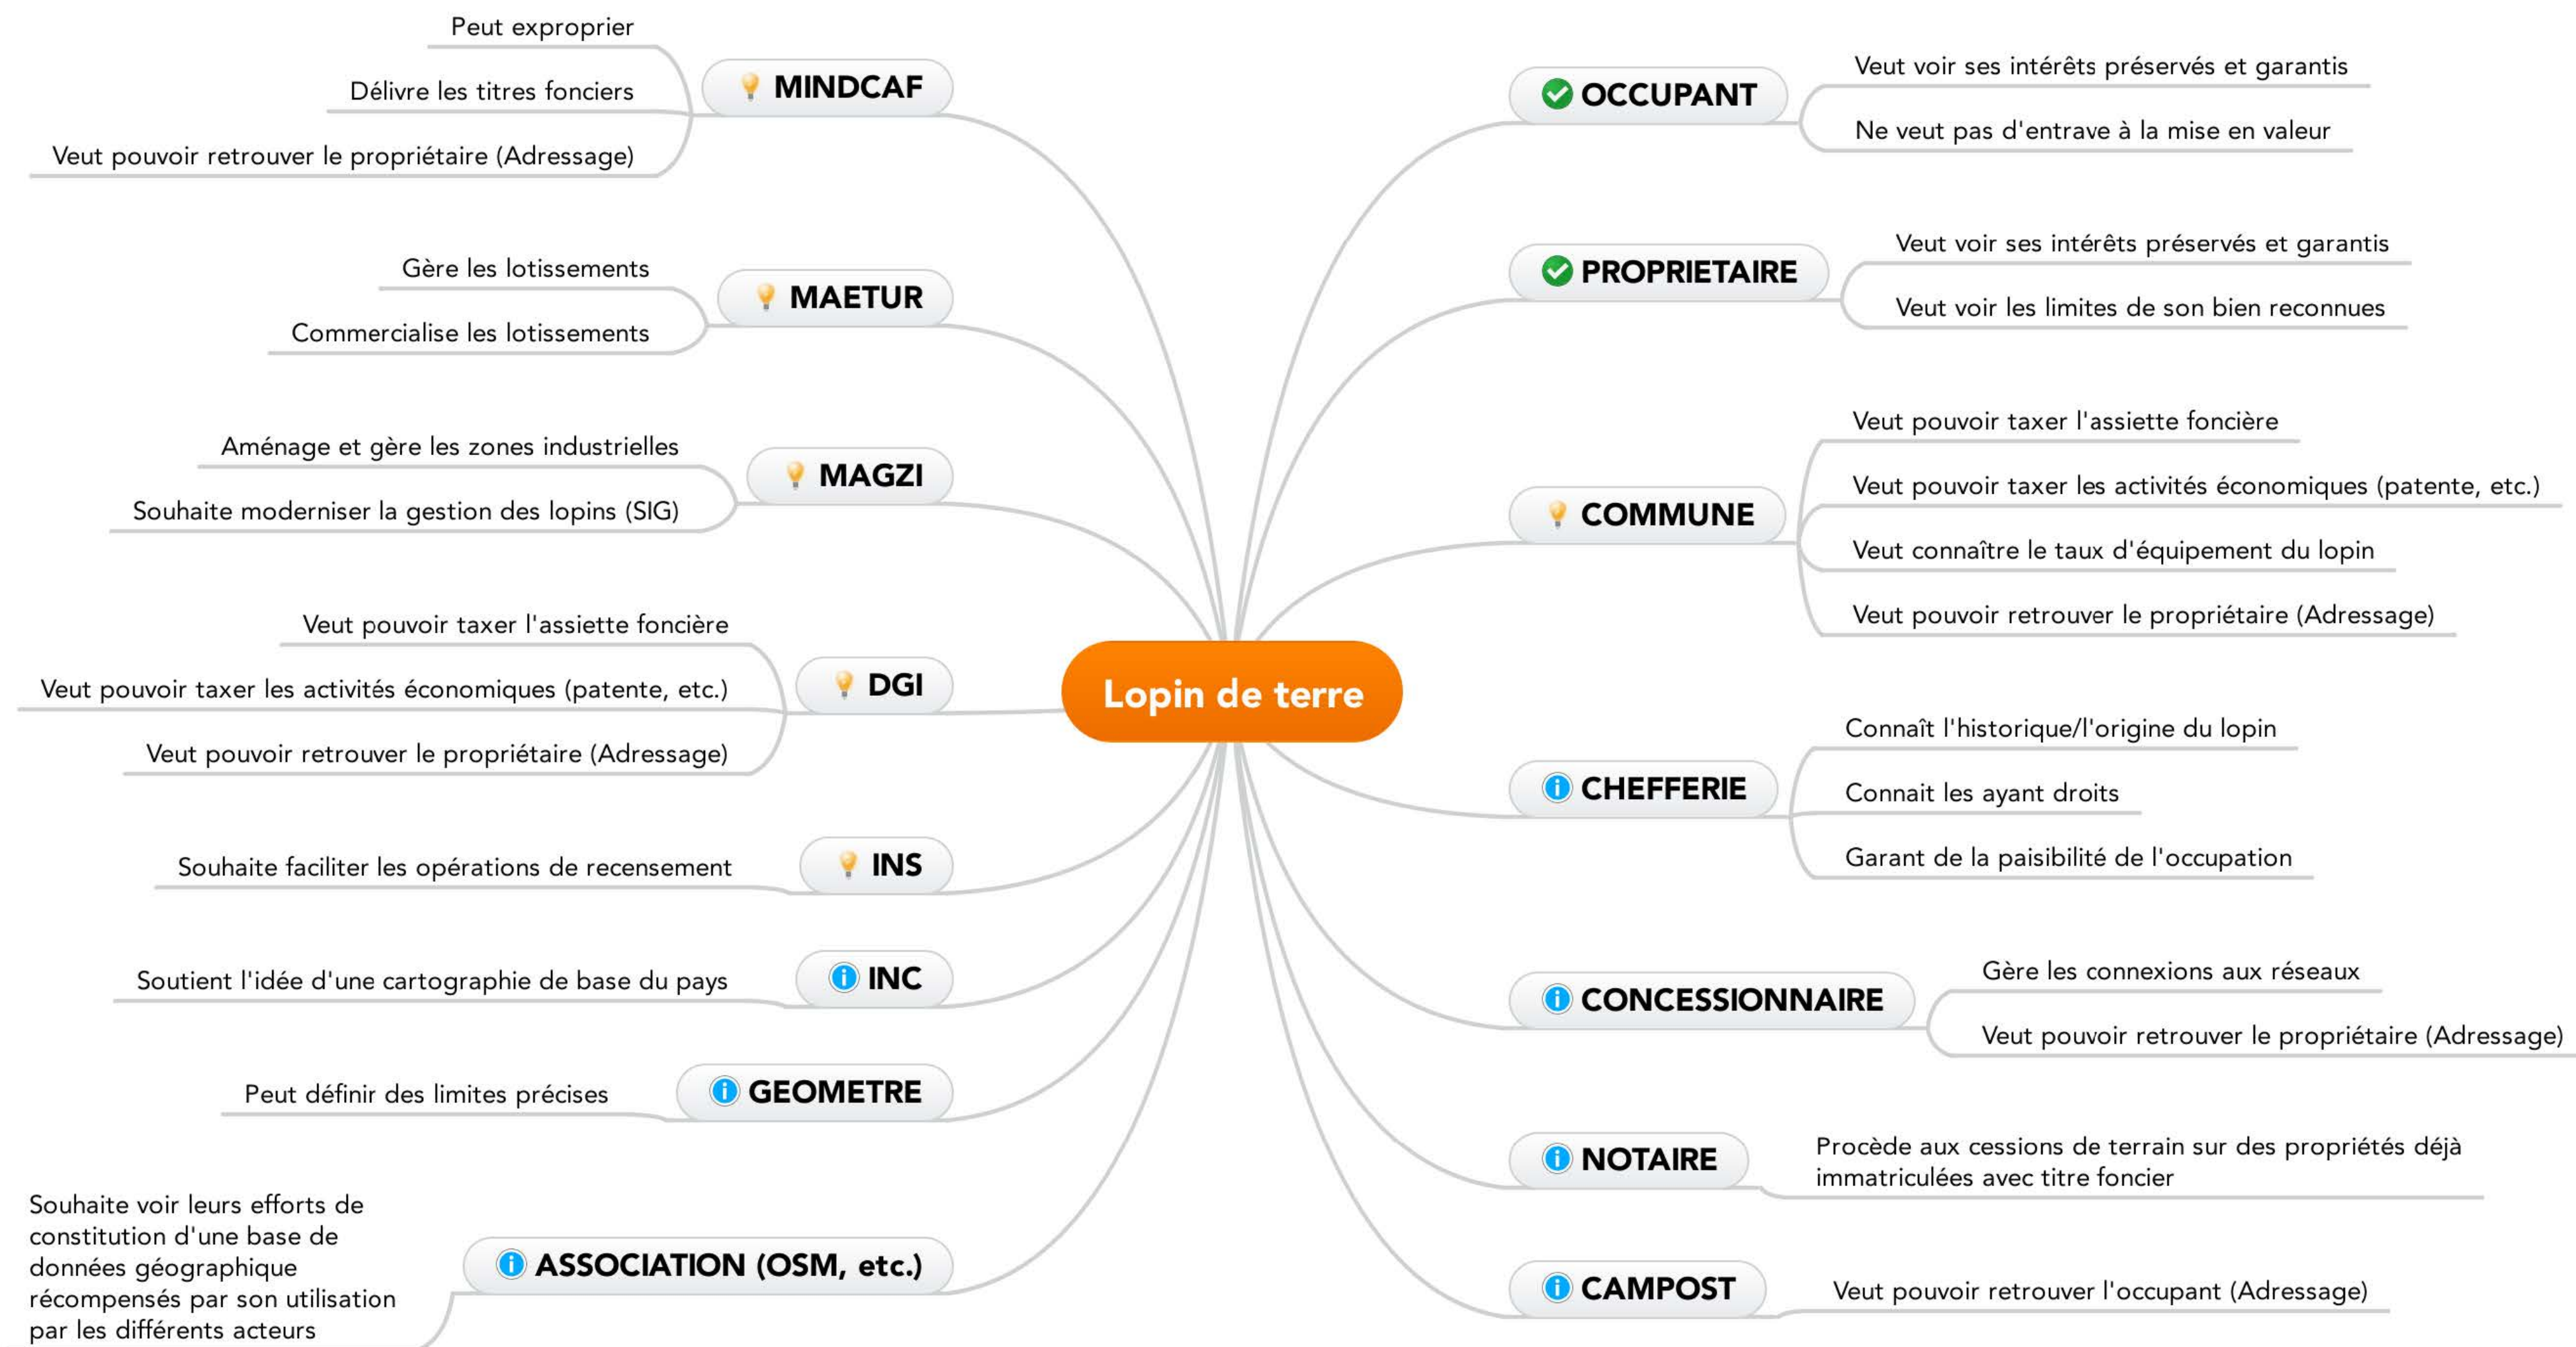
Lopin de terre

MINDCAF
Peut exproprier
Délivre les titres fonciers
Veut pouvoir retrouver le propriétaire (Adressage)

MAETUR
Gère les lotissements
Commercialise les lotissements

MAGZI
Aménage et gère les zones industrielles
Souhaite moderniser la gestion des lopins (SIG)

DGI
Veut pouvoir taxer l'assiette foncière
Veut pouvoir taxer les activités économiques (patente, etc.)
Veut pouvoir retrouver le propriétaire (Adressage)

INS
Souhaite faciliter les opérations de recensement

INC
Soutient l'idée d'une cartographie de base du pays

GEOMETRE
Peut définir des limites précises

ASSOCIATION (OSM, etc.)
Souhaite voir leurs efforts de constitution d'une base de données géographique récompensés par son utilisation par les différents acteurs

OCCUPANT
Veut voir ses intérêts préservés et garantis
Ne veut pas d'entrave à la mise en valeur

PROPRIETAIRE
Veut voir ses intérêts préservés et garantis
Veut voir les limites de son bien reconnues

COMMUNE
Veut pouvoir taxer l'assiette foncière
Veut pouvoir taxer les activités économiques (patente, etc.)
Veut connaître le taux d'équipement du lopin
Veut pouvoir retrouver le propriétaire (Adressage)

CHEFFERIE
Connaît l'historique/l'origine du lopin
Connait les ayant droits
Garant de la paisibilité de l'occupation

CONCESSIONNAIRE
Gère les connexions aux réseaux
Veut pouvoir retrouver le propriétaire (Adressage)

NOTAIRE
Procède aux cessions de terrain sur des propriétés déjà immatriculées avec titre foncier

CAMPOST
Veut pouvoir retrouver l'occupant (Adressage)